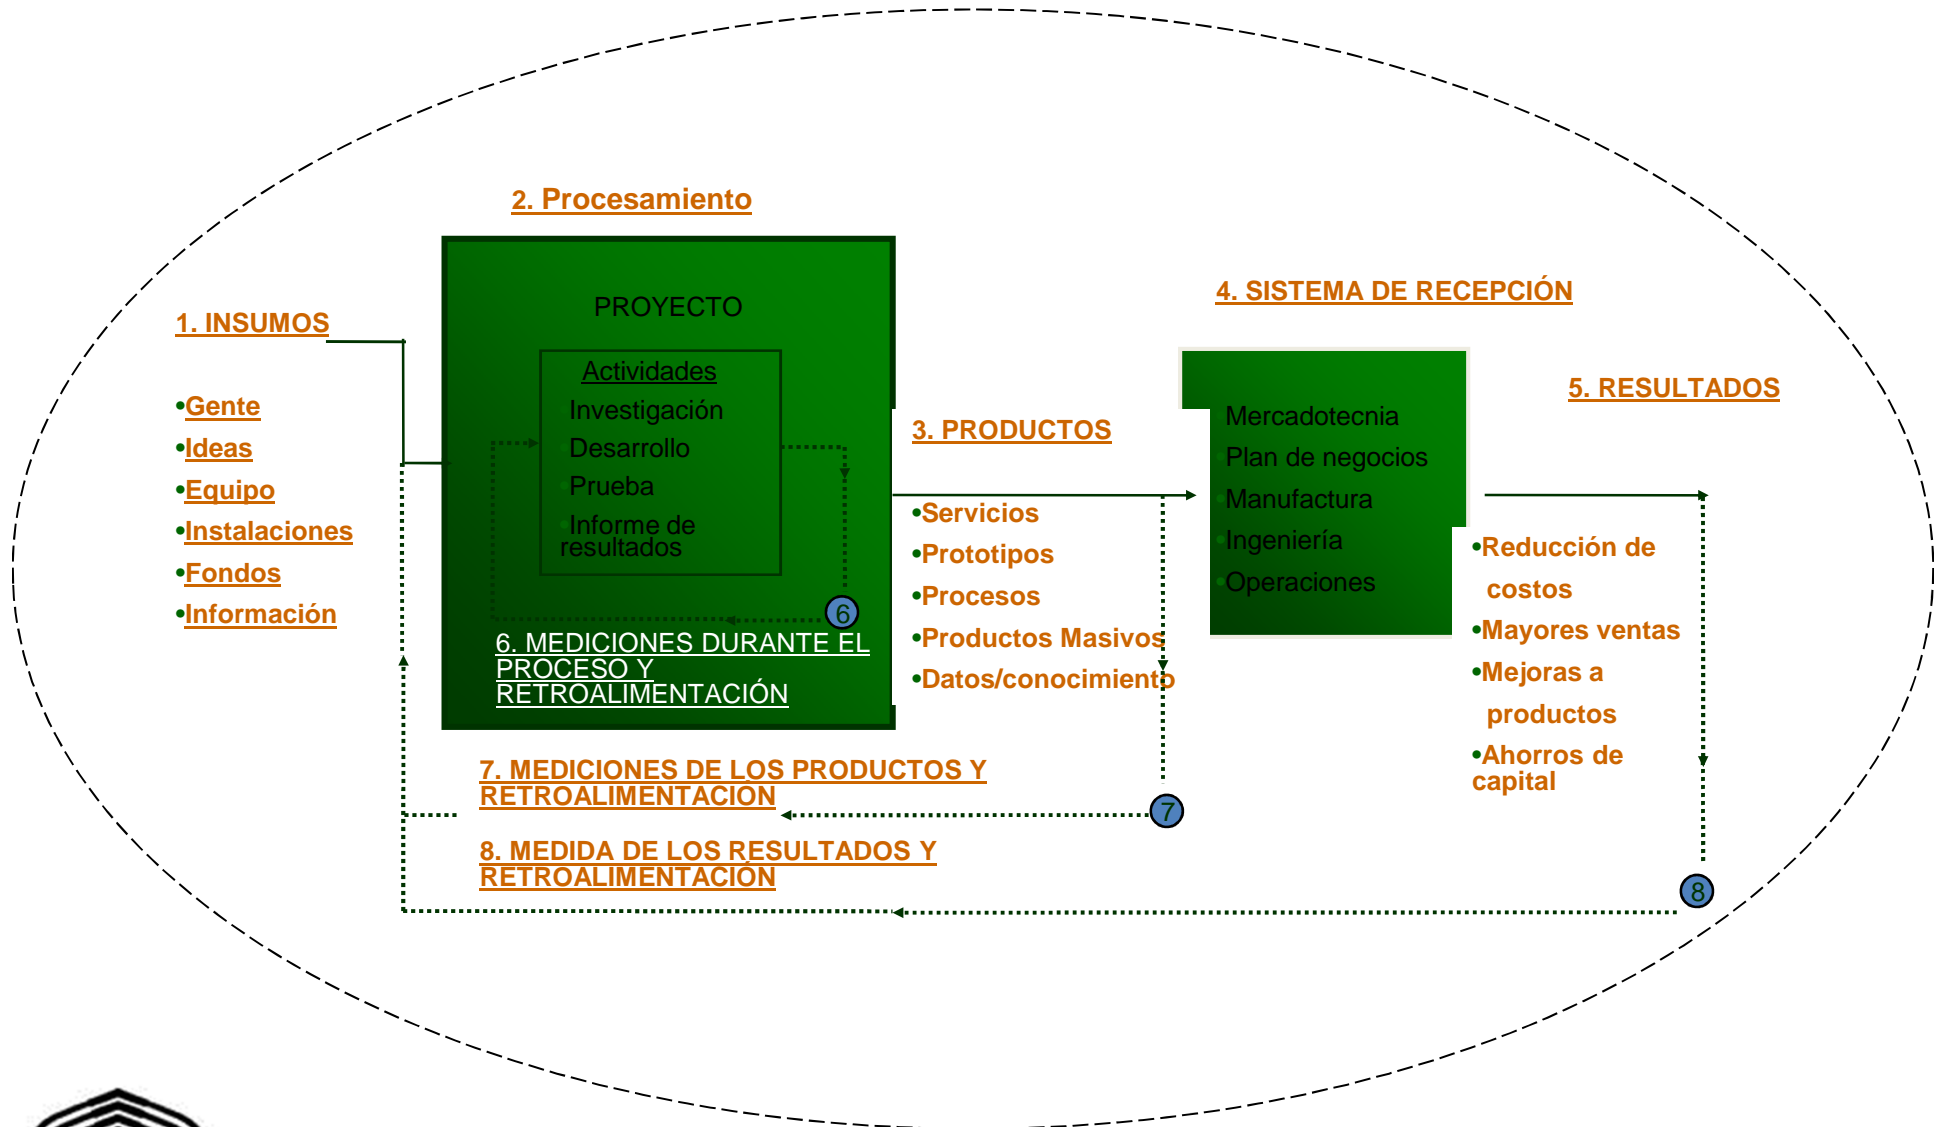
2. Procesamiento

PROYECTO

Actividades
Investigación
Desarrollo
Prueba
Informe de resultados

6

6. MEDICIONES DURANTE EL PROCESO Y RETROALIMENTACIÓN

1. INSUMOS

•Gente
•Ideas
•Equipo
•Instalaciones
•Fondos
•Información

3. PRODUCTOS

•Servicios
•Prototipos
•Procesos
•Productos Masivos
•Datos/conocimiento

4. SISTEMA DE RECEPCIÓN

Mercadotecnia
Plan de negocios
Manufactura
Ingeniería
Operaciones

5. RESULTADOS

•Reducción de costos
•Mayores ventas
•Mejoras a productos
•Ahorros de capital

7. MEDICIONES DE LOS PRODUCTOS Y RETROALIMENTACIÓN

7

8. MEDIDA DE LOS RESULTADOS Y RETROALIMENTACIÓN

8